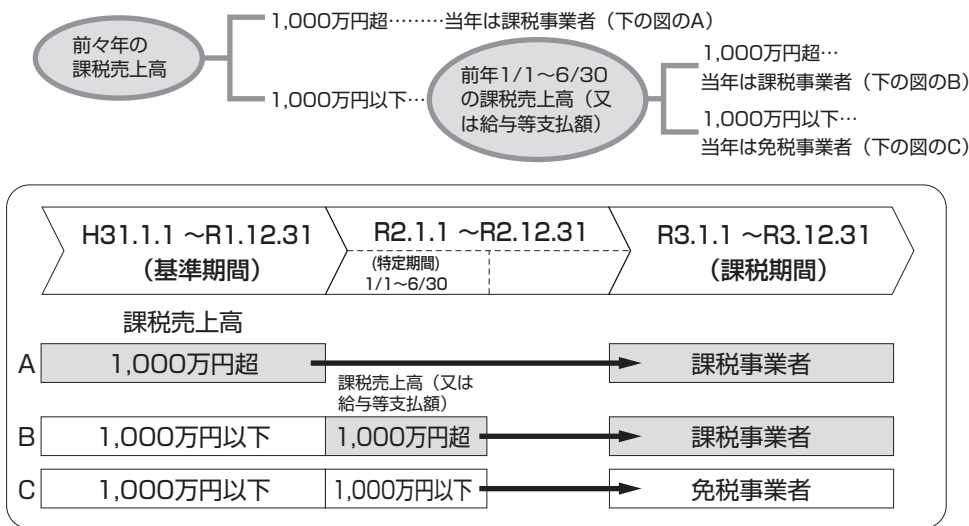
前々年の課税売上高

1,000万円超………当年は課税事業者（下の図のA）

1,000万円以下…

前年1/1～6/30の課税売上高（又は給与等支払額）

1,000万円超…
当年は課税事業者（下の図のB）

1,000万円以下…
当年は免税事業者（下の図のC）

H31.1.1 ～R1.12.31
（基準期間）

R2.1.1 ～R2.12.31
(特定期間)
1/1～6/30

R3.1.1 ～R3.12.31
（課税期間）

課税売上高

A 1,000万円超 課税事業者

課税売上高（又は給与等支払額）

B 1,000万円以下 1,000万円超 課税事業者

C 1,000万円以下 1,000万円以下 免税事業者